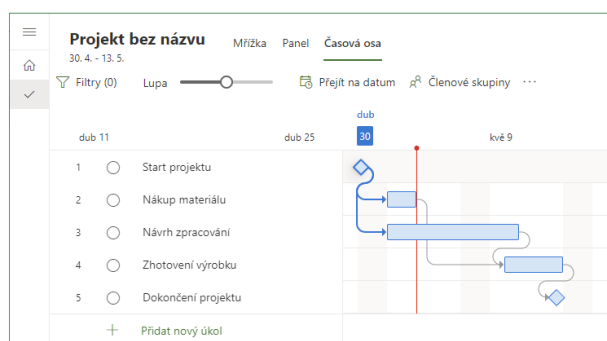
Projekt bez názvu
30. 4. - 13. 5.

Mřížka Panel Časová osa

Filtry (0) Lupa

Přejít na datum Členové skupiny ···

dub 11 dub 25 dub 30 kvě 9

| | | |
|---|---|---|
| 1 | ○ | Start projektu |
| 2 | ○ | Nákup materiálu |
| 3 | ○ | Návrh zpracování |
| 4 | ○ | Zhotovení výrobku |
| 5 | ○ | Dokončení projektu |

+ Přidat nový úkol